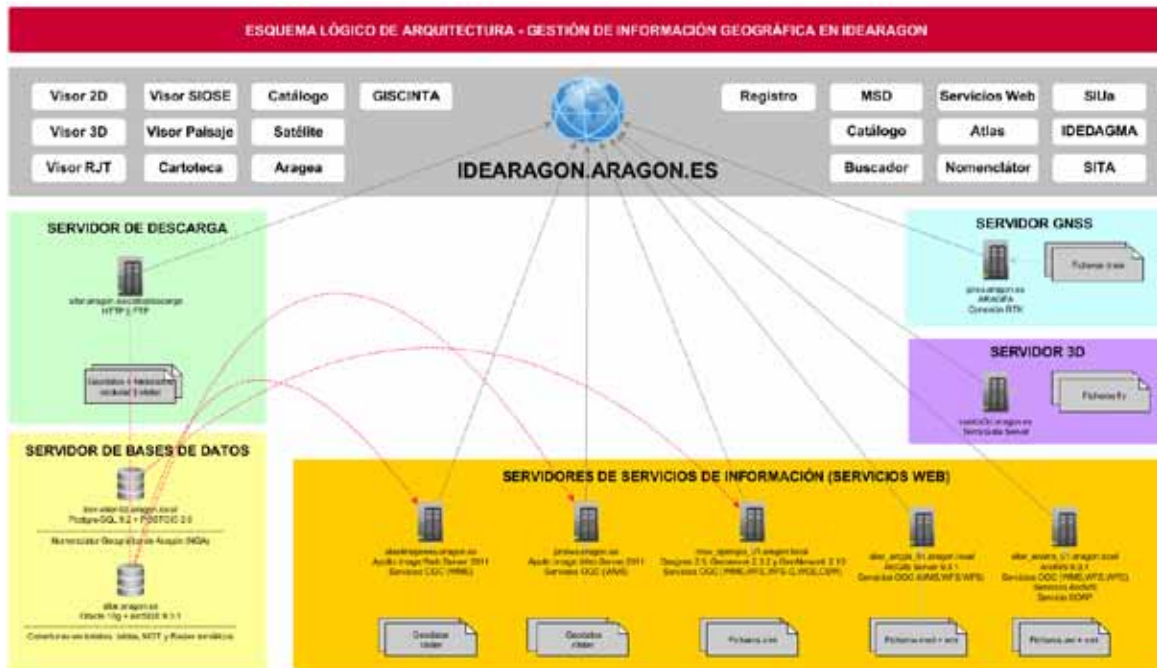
ESQUEMA LÓGICO DE ARQUITECTURA - GESTIÓN DE INFORMACIÓN GEOGRÁFICA EN IDEARAGON

Visor 2D
Visor SIOSE
Catálogo
GISCINTA
Visor 3D
Visor Paisaje
Satélite
Visor RJT
Cartoteca
Aragea

IDEARAGON.ARAGON.ES

Registro
MSD
Servicios Web
SIUa
Catálogo
Atlas
IDEDAGMA
Buscador
Nomenclátor
SITA

SERVIDOR DE DESCARGA

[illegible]
HTTP y FTP

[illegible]

SERVIDOR GNSS

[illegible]
ARAGEA
Conexión RTK

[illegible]

SERVIDOR 3D

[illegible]

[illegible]

SERVIDOR DE BASES DE DATOS

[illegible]
PostgreSQL 9.2 + POSTGIS 2.0

Nomenclátor Geográfico de Aragón (NGA)

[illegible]
Oracle 10g + ArcSDE 9.3.1

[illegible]

SERVIDORES DE SERVICIOS DE INFORMACIÓN (SERVICIOS WEB)

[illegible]
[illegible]
Servicios OGC (WMS)

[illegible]
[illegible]
Servicios OGC (WMS)

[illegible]
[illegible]
Servicios OGC (WMS,WFS,WFS-G,WCS,CSW)

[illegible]
ArcGIS Server 9.3.1
Servicios OGC (WMS,WFS,WFS)

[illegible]
ArcGIS 9.3.1
Servicios OGC (WMS,WFS,WFS)
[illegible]
Servicio SOAP

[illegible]

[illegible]

Ficheros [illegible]

Ficheros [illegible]

Ficheros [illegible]